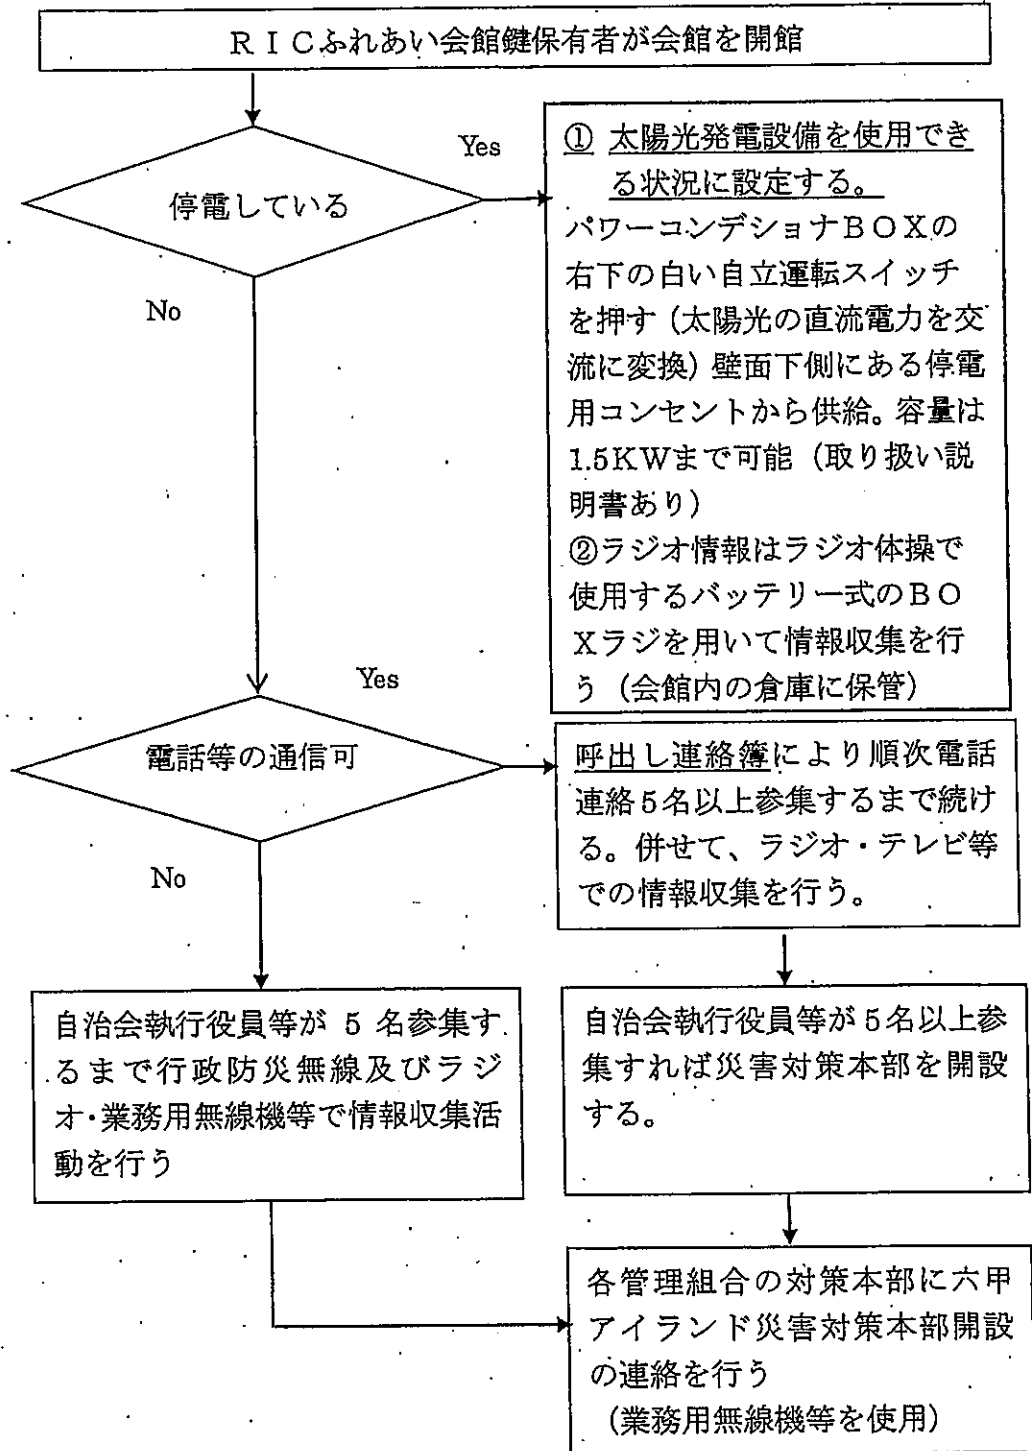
RICふれあい会館鍵保有者が会館を開館

停電している

Yes

No

① 太陽光発電設備を使用できる状況に設定する。
パワーコンデショナBOXの右下の白い自立運転スイッチを押す（太陽光の直流電力を交流に変換）壁面下側にある停電用コンセントから供給。容量は1.5KWまで可能（取り扱い説明書あり）
②ラジオ情報はラジオ体操で使用するバッテリー式のBOXラジを用いて情報収集を行う（会館内の倉庫に保管）

電話等の通信可

Yes

No

呼出し連絡簿により順次電話連絡5名以上参集するまで続ける。併せて、ラジオ・テレビ等での情報収集を行う。

自治会執行役員等が5名参集するまで行政防災無線及びラジオ・業務用無線機等で情報収集活動を行う

自治会執行役員等が5名以上参集すれば災害対策本部を開設する。

各管理組合の対策本部に六甲アイランド災害対策本部開設の連絡を行う
（業務用無線機等を使用）